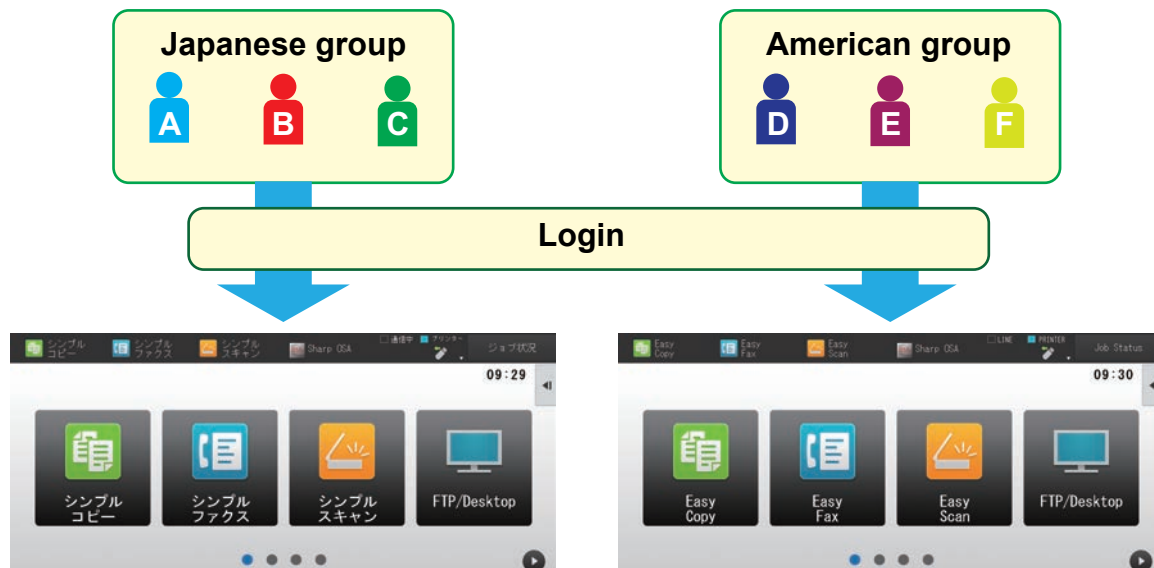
Japanese group

A B C

American group

D E F

Login

シンプル コピー
シンプル ファクス
シンプル スキャン
Sharp OSA
通信中
プリンター
ジョブ状況

09:29

シンプル コピー
シンプル ファクス
シンプル スキャン
FTP/Desktop

Easy Copy
Easy Fax
Easy Scan
Sharp OSA
LINE
PRINTER
Job Status

09:30

Easy Copy
Easy Fax
Easy Scan
FTP/Desktop